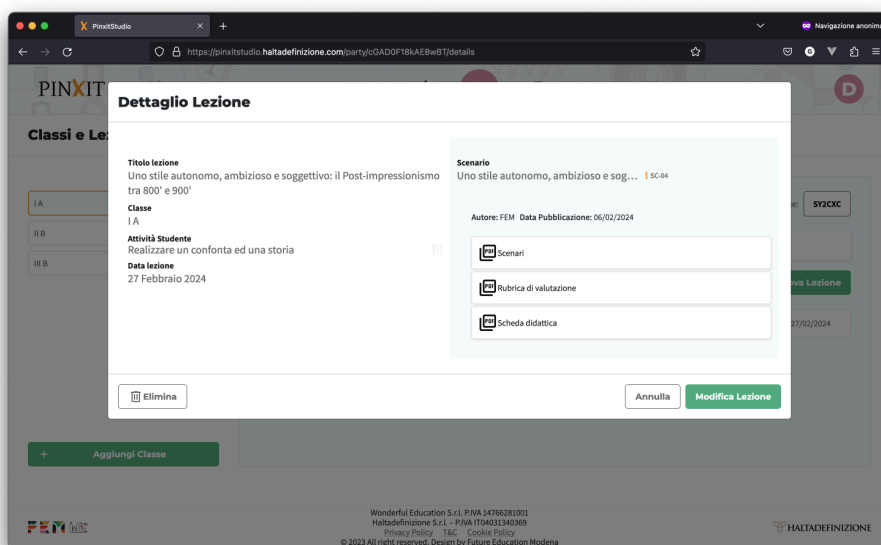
PinxitStudio
Navigazione anonima
https://pinxitstudio.haltadefinizione.com/party/cGAD0F18kAE8wBT/details

PINXIT
D
Classi e Le

I A
II B
III B

SY2CXC
va Lezione
27/02/2024

Aggiungi Classe

Dettaglio Lezione

Titolo lezione
Uno stile autonomo, ambizioso e soggettivo: il Post-impressionismo tra 800' e 900'
Classe
I A
Attività Studente
Realizzare un confonta ed una storia
Data lezione
27 Febbraio 2024

Scenario
Uno stile autonomo, ambizioso e sog… SC-04

Autore: FEM Data Pubblicazione: 06/02/2024

Scenari
Rubrica di valutazione
Scheda didattica

Elimina
Annulla
Modifica Lezione

Wonderful Education S.r.l. P.IVA 14766281001
Haltadefinizione S.r.l. – P.IVA IT04031340369
Privacy Policy T&C Cookie Policy
© 2023 All right reserved. Design by Future Education Modena

FEM
HALTADEFINIZIONE